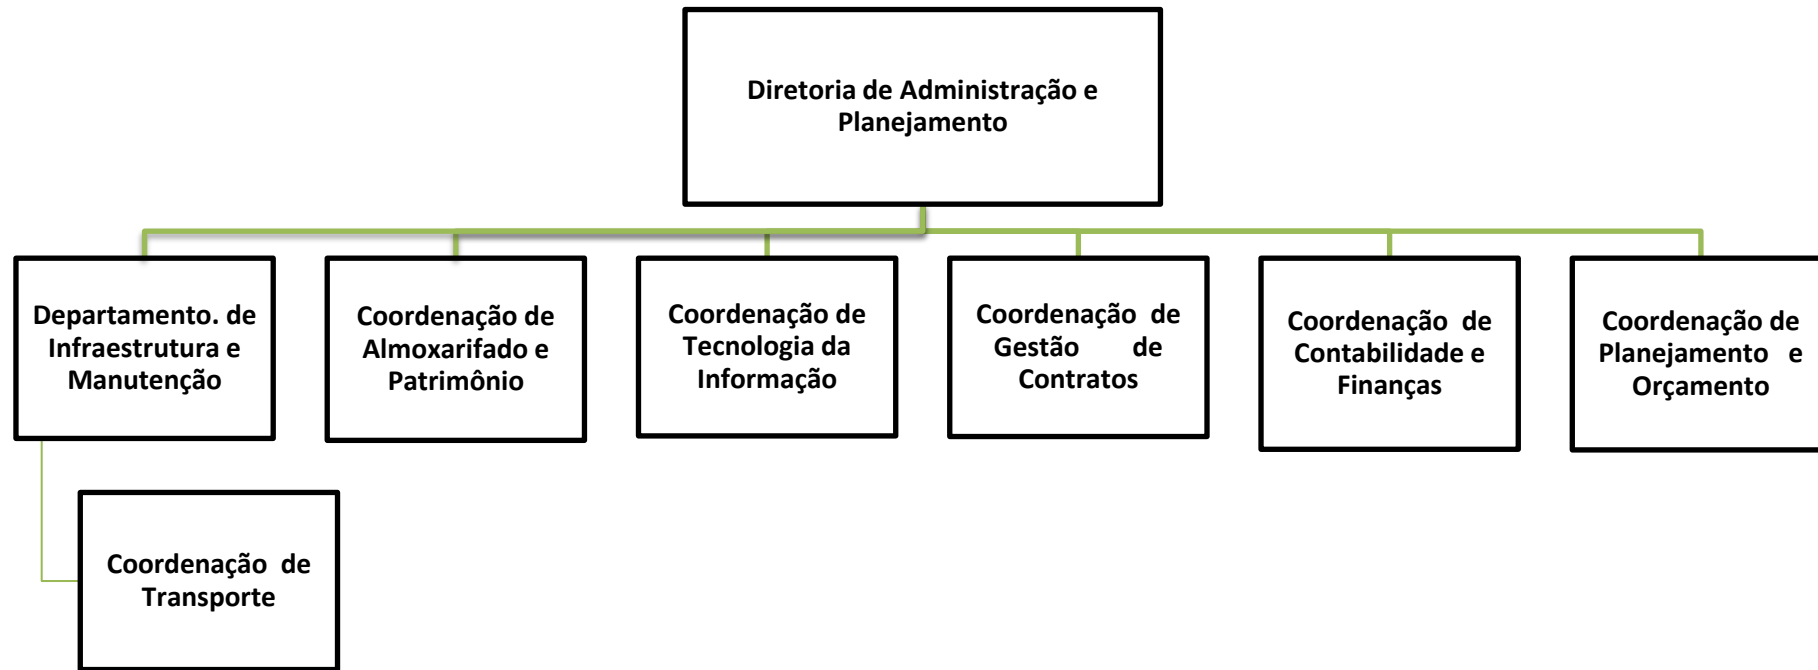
Diretoria de Administração e Planejamento

Departamento. de Infraestrutura e Manutenção

Coordenação de Almoxarifado e Patrimônio

Coordenação de Tecnologia da Informação

Coordenação de Gestão de Contratos

Coordenação de Contabilidade e Finanças

Coordenação de Planejamento e Orçamento

Coordenação de Transporte